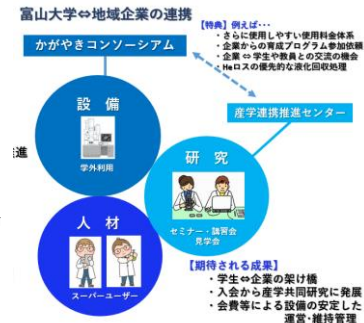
富山大学⇔地域企業の連携

かがやきコンソーシアム

【特典】例えば…
・さらに使用しやすい使用料金体系
・企業からの育成プログラム参加依頼
・企業⇔学生や教員との交流の機会
・Heロスの優先的な液化回収処理

産学連携推進センター

設 備
学外利用

研 究
セミナー・講習会
見学会

人 材
スーパーユーザー

進

【期待される成果】
・学生⇔企業の架け橋
・入会から産学共同研究に発展
・会費等による設備の安定した運営・維持管理